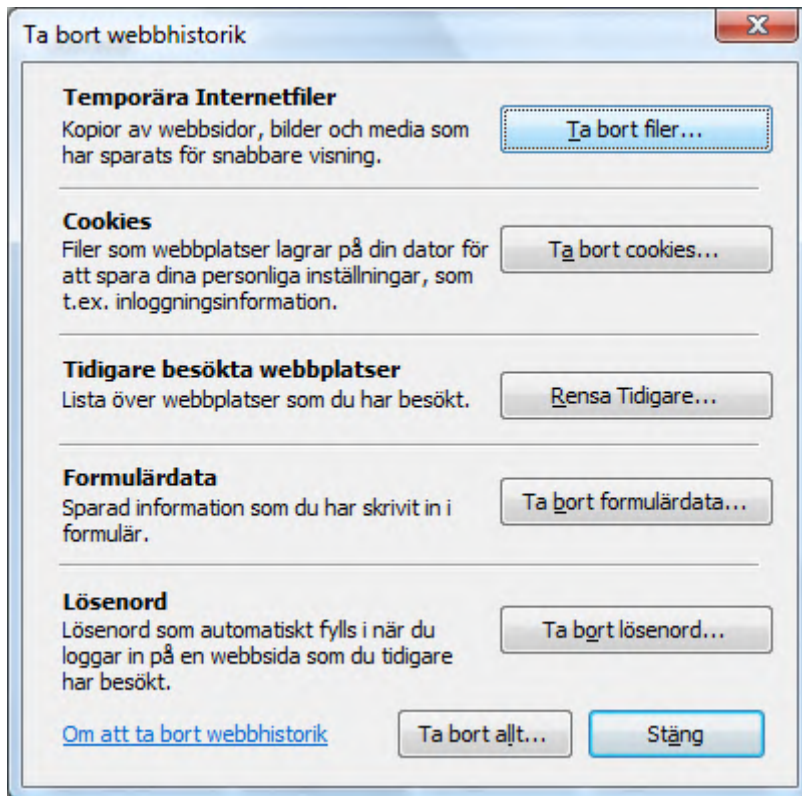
Ta bort webbhistorik

**Temporära Internetfiler**
Kopior av webbsidor, bilder och media som har sparats för snabbare visning.

Ta bort filer...

**Cookies**
Filer som webbplatser lagrar på din dator för att spara dina personliga inställningar, som t.ex. inloggningsinformation.

Ta bort cookies...

**Tidigare besökta webbplatser**
Lista över webbplatser som du har besökt.

Rensa Tidigare...

**Formulärdata**
Sparad information som du har skrivit in i formulär.

Ta bort formulärdata...

**Lösenord**
Lösenord som automatiskt fylls i när du loggar in på en webbsida som du tidigare har besökt.

Ta bort lösenord...

Om att ta bort webbhistorik

Ta bort allt...

Stäng